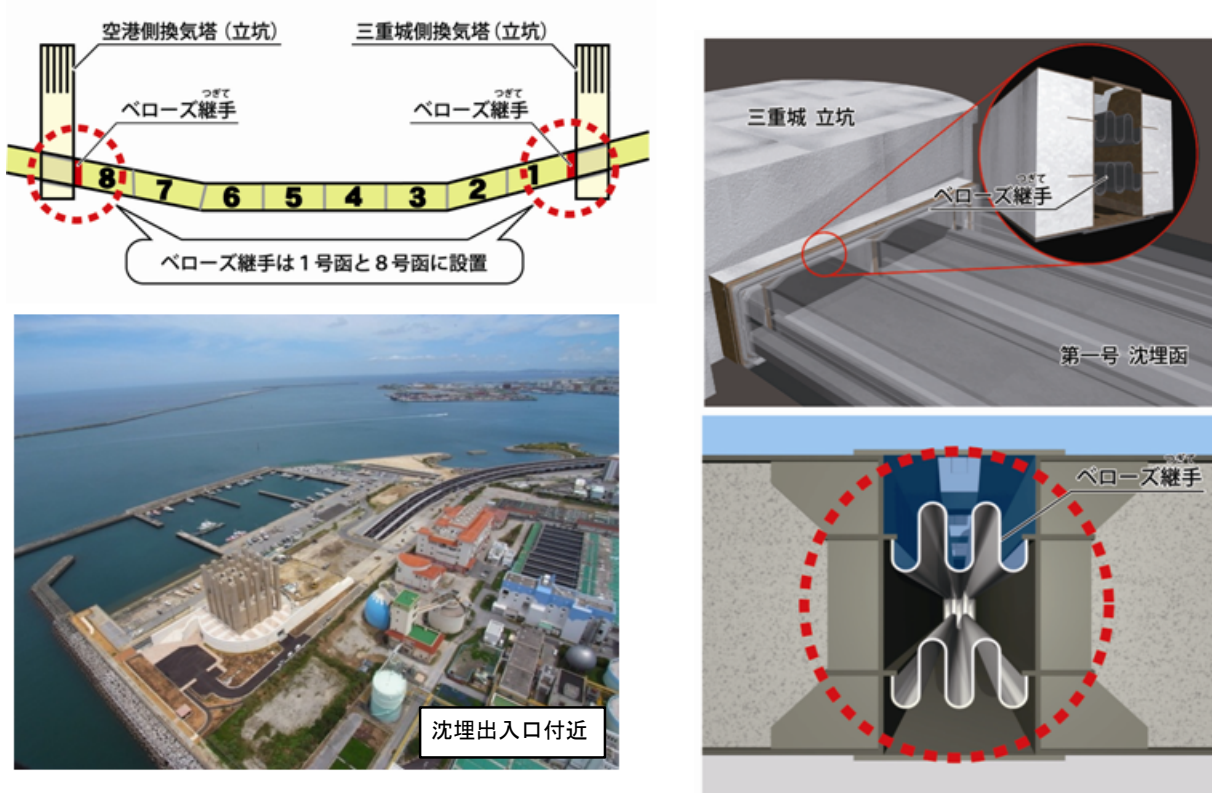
空港側換気塔（立坑）

三重城側換気塔（立坑）

ベローズ継手（つぎて）

ベローズ継手（つぎて）

8 7 6 5 4 3 2 1

ベローズ継手は１号函と８号函に設置

三重城 立坑

ベローズ継手（つぎて）

第一号 沈埋函

沈埋出入口付近

ベローズ継手（つぎて）